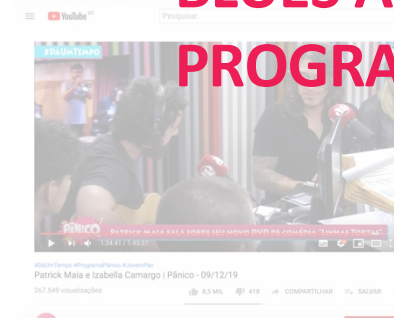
YouTube BR
Pesquisar
DEUES A
PROGRA
#BAUNTEMPO
PÂNICO
PATRICK MAIA FALA SOBRE SEU NOVO DVD DE COMÉDIA "ANIMAL TODAS"
1:34:41 / 1:43:21
#BaUnTempo #ProgramaPânico #JovemPan
Patrick Maia e Izabella Camargo | Pânico - 09/12/19
267.549 visualizações
8,5 MIL
418
COMPARTILHAR
SALVAR